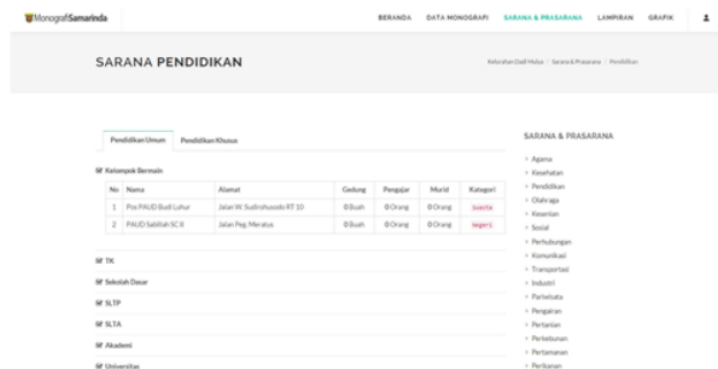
MonografSamarinda

BERANDA DATA MONOGRAFI SARANA & PRASARANA LAMPIRAN GRAFIK

SARANA PENDIDIKAN

Kelurahan Dadi Mulya / Sarana & Prasarana / Pendidikan

Pendidikan Umum Pendidikan Khusus

Kelompok Bermain

| No | Nama | Alamat | Gedung | Pengajar | Murid | Kategori |
|---|---|---|---|---|---|---|
| 1 | Pos PAUD Budi Luhur | Jalan W. Sudirohusodo RT 10 | 0 Buah | 0 Orang | 0 Orang | Swasta |
| 2 | PAUD Sabilah SC II | Jalan Peg. Meratus | 0 Buah | 0 Orang | 0 Orang | Negeri |

TK

Sekolah Dasar

SLTP

SLTA

Akademi

Universitas

SARANA & PRASARANA

Agama
Kesehatan
Pendidikan
Olahraga
Kesenian
Sosial
Perhubungan
Komunikasi
Transportasi
Industri
Pariwisata
Pengairan
Pertanian
Perkebunan
Pertamanan
Perikanan